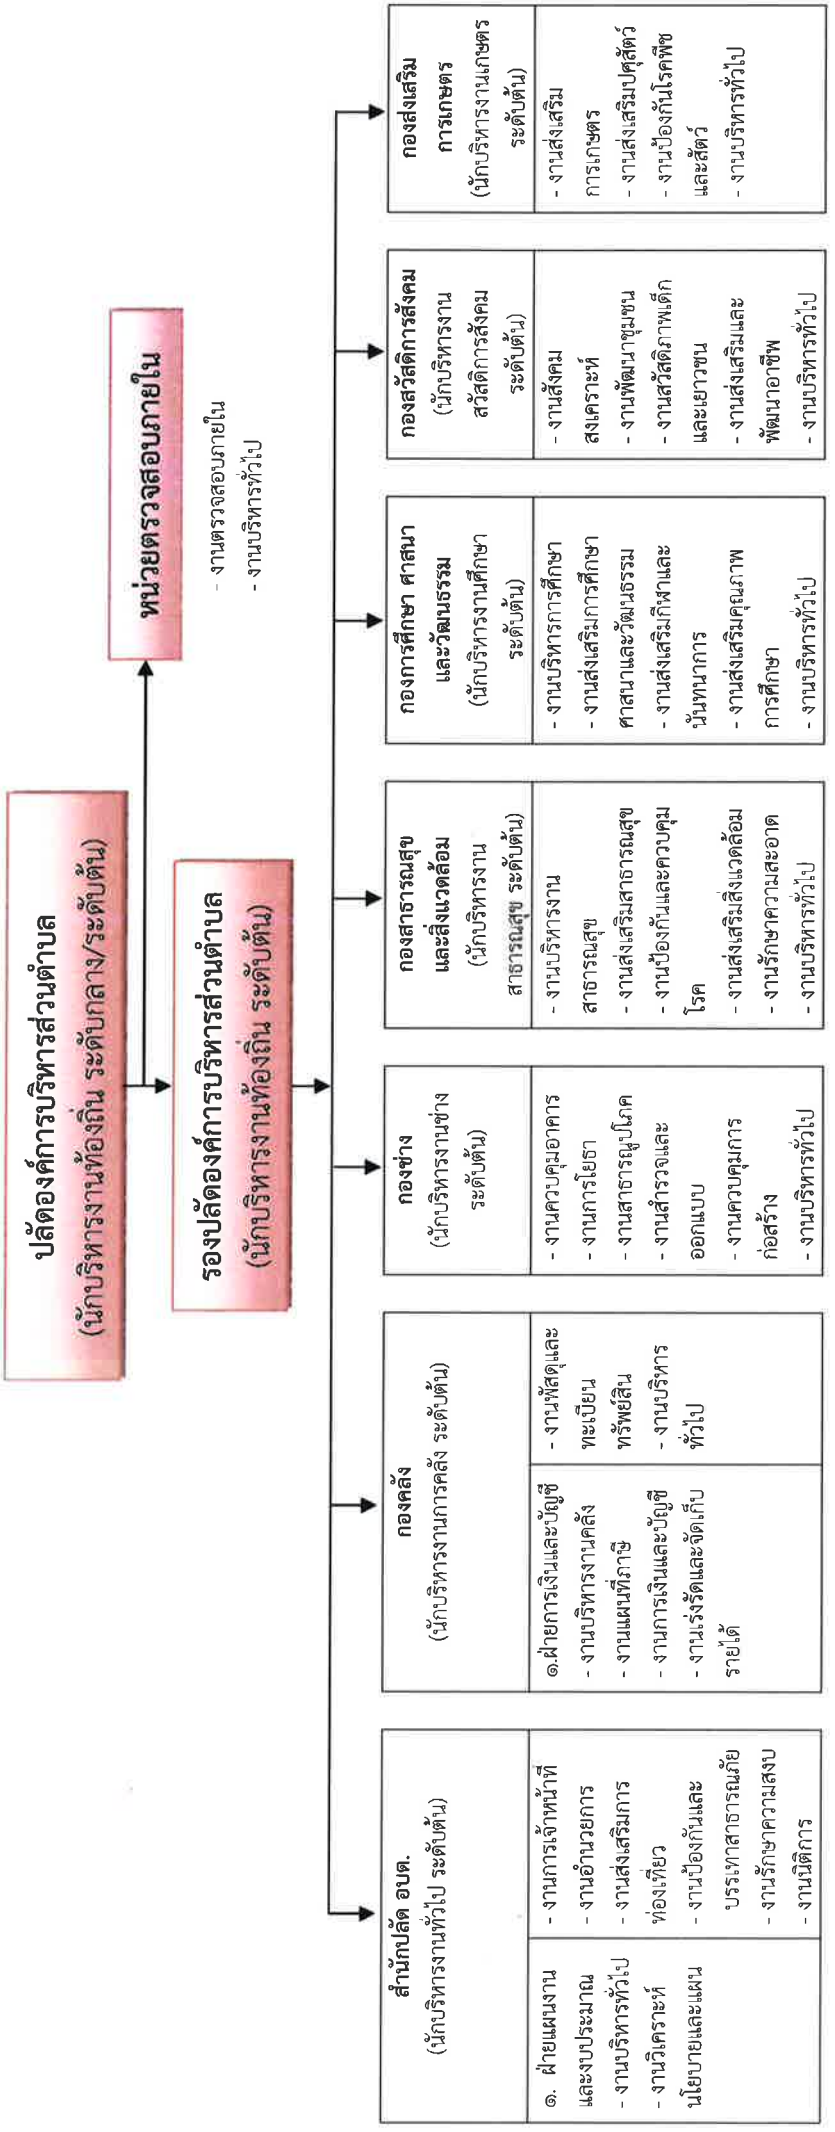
ปลัดองค์การบริหารส่วนตำบล
(นักบริหารงานท้องถิ่น ระดับกลาง/ระดับต้น)

รองปลัดองค์การบริหารส่วนตำบล
(นักบริหารงานท้องถิ่น ระดับต้น)

หน่วยตรวจสอบภายใน
- งานตรวจสอบภายใน
- งานบริหารทั่วไป

สำนักปลัด อบต.
(นักบริหารงานทั่วไป ระดับต้น)

๑. ฝ่ายแผนงานและงบประมาณ
- งานบริหารทั่วไป
- งานวิเคราะห์นโยบายและแผน

- งานการเจ้าหน้าที่
- งานอำนวยการ
- งานส่งเสริมการท่องเที่ยว
- งานป้องกันและบรรเทาสาธารณภัย
- งานรักษาความสงบ
- งานนิติการ

กองคลัง
(นักบริหารงานการคลัง ระดับต้น)

๑.ฝ่ายการเงินและบัญชี
- งานบริหารงานคลัง
- งานแผนที่ภาษี
- งานการเงินและบัญชี
- งานเร่งรัดและจัดเก็บรายได้

- งานพัสดุและทะเบียนทรัพย์สิน
- งานบริหารทั่วไป

กองช่าง
(นักบริหารงานช่าง ระดับต้น)
- งานควบคุมอาคาร
- งานการโยธา
- งานสาธารณูปโภค
- งานสำรวจและออกแบบ
- งานควบคุมการก่อสร้าง
- งานบริหารทั่วไป

กองสาธารณสุขและสิ่งแวดล้อม
(นักบริหารงานสาธารณสุข ระดับต้น)
- งานบริหารงานสาธารณสุข
- งานส่งเสริมสาธารณสุข
- งานป้องกันและควบคุมโรค
- งานส่งเสริมสิ่งแวดล้อม
- งานรักษาความสะอาด
- งานบริหารทั่วไป

กองการศึกษา ศาสนาและวัฒนธรรม
(นักบริหารงานศึกษา ระดับต้น)
- งานบริหารการศึกษา
- งานส่งเสริมการศึกษาศาสนาและวัฒนธรรม
- งานส่งเสริมกีฬาและนันทนาการ
- งานส่งเสริมคุณภาพการศึกษา
- งานบริหารทั่วไป

กองสวัสดิการสังคม
(นักบริหารงานสวัสดิการสังคม ระดับต้น)
- งานสังคมสงเคราะห์
- งานพัฒนาชุมชน
- งานสวัสดิภาพเด็กและเยาวชน
- งานส่งเสริมและพัฒนาอาชีพ
- งานบริหารทั่วไป

กองส่งเสริมการเกษตร
(นักบริหารงานเกษตร ระดับต้น)
- งานส่งเสริมการเกษตร
- งานส่งเสริมปศุสัตว์
- งานป้องกันโรคพืชและสัตว์
- งานบริหารทั่วไป